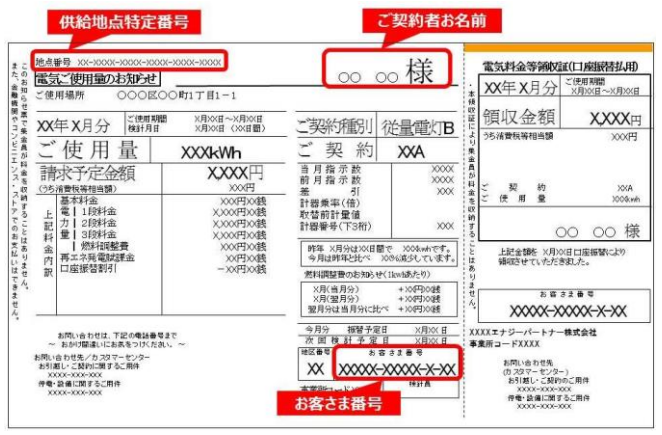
供給地点特定番号

ご契約者お名前

地点番号 XX-XXXX-XXXX-XXXX-XXXX-XXXX

電気ご使用量のお知らせ

○○ ○○ 様

ご使用場所 ○○○区○○町1丁目1−1

XX年X月分

ご使用期間 X月X日〜X月X日
検針月日 X月X日（XX日間）

ご契約種別 従量電灯B

ご使用量 XXXkWh

ご契約 XXA

請求予定金額 XXXX円
（うち消費税等相当額） XXX円

上記料金内訳
基本料金 XXX円XX銭
電力量料金 1段料金 XXX円XX銭
2段料金 XXX円XX銭
3段料金 XXX円XX銭
燃料費調整費 XXX円XX銭
再エネ発電賦課金 XXX円XX銭
口座振替割引 −XX円XX銭

当月指示数 XXXX
前月指示数 XXXX
差引 XXX
計器乗率（倍）
取替前計量値
計器番号（下3桁） XXX

昨年X月分は XX日間で XXXkWhです。
今月は昨年比 XX%の減少です。

燃料費調整のお知らせ（1kWhあたり）
X月（当月分） +X円XX銭
X月（翌月分） +X円XX銭
翌月分は当月分に比べ +X円XX銭

今月分 振替予定日 X月X日
次回検針予定日 X月X日

地区番号
XX

お客さま番号
XXXXX-XXXXX-X-XX

お客さま番号

お問い合わせは、下記の電話番号まで
〜 お掛け間違いにお気をつけください。〜

お問い合わせ先／カスタマーセンター
お引越し・ご契約に関するご用件
XXXX-XXX-XXX
停電・設備に関するご用件
XXXX-XXX-XXX

また、合算請求の場合は、この「お知らせ」で金額が確定しているものではありません。口座振替の場合は請求書ではありません。

電気料金等領収証（口座振替払用）

XX年X月分

ご使用期間 X月X日〜X月X日

領収金額 XXXX円

うち消費税等相当額 XXX円

ご契約 XXA
ご使用量 XXXkWh

○○ ○○ 様

上記金額を X月X日 口座振替により領収させていただきました。

お客さま番号
XXXXX-XXXXX-X-XX

XXXXエナジーパートナー株式会社
事業所コードXXXXX

お問い合わせ先
（カスタマーセンター）
お引越し・ご契約のご用件
XXXX-XXX-XXX
停電・設備に関するご用件
XXXX-XXX-XXX

本領収証により集金員が料金を収納することはありません。